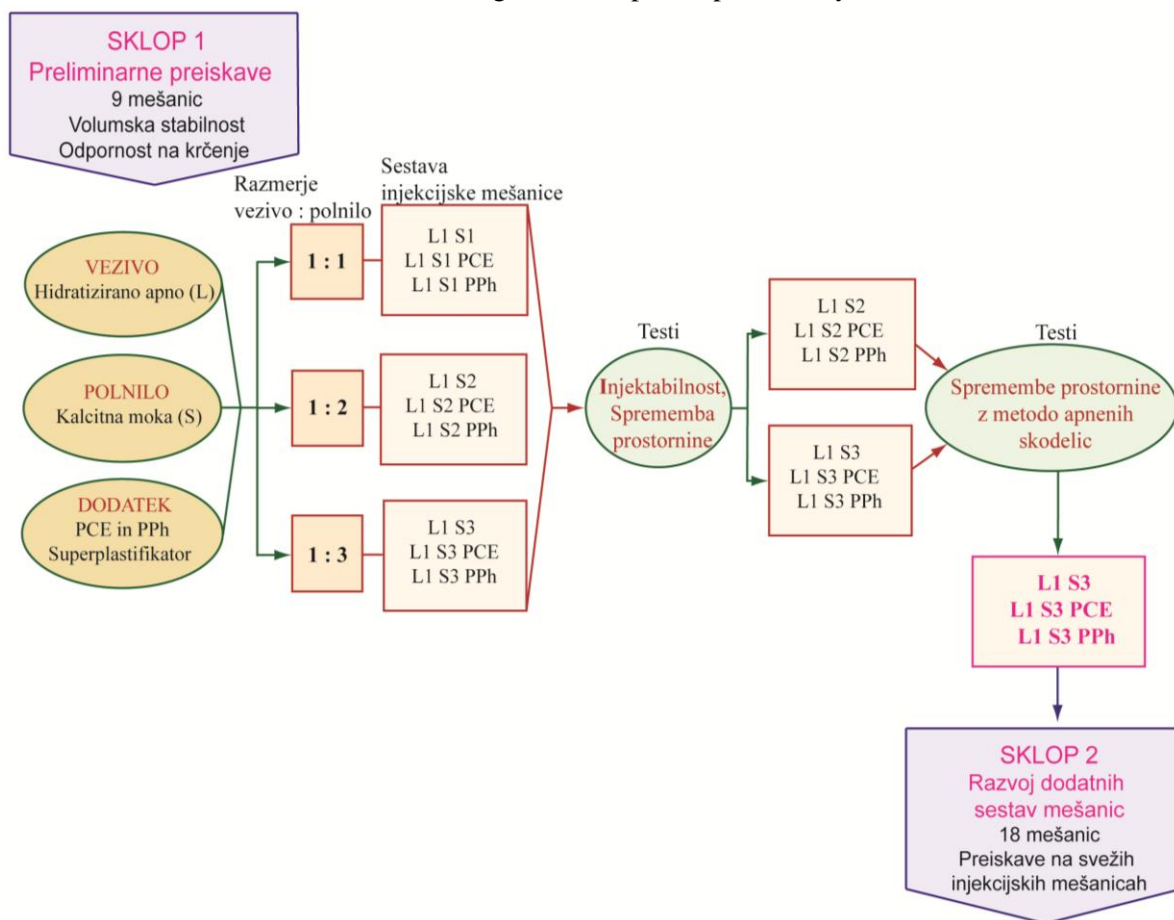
SKLOP 1
Preliminarne preiskave
9 mešanic
Volumska stabilnost
Odpornost na krčenje

Razmerje vezivo : polnilo

Sestava injekcijske mešanice

VEZIVO
Hidratizirano apno (L)

POLNILO
Kalcitna moka (S)

DODATEK
PCE in PPh
Superplastifikator

1 : 1

1 : 2

1 : 3

L1 S1
L1 S1 PCE
L1 S1 PPh

L1 S2
L1 S2 PCE
L1 S2 PPh

L1 S3
L1 S3 PCE
L1 S3 PPh

Testi

Injektabilnost, Sprememba prostornine

L1 S2
L1 S2 PCE
L1 S2 PPh

L1 S3
L1 S3 PCE
L1 S3 PPh

Testi

Spremembe prostornine z metodo apnenih skodelic

L1 S3
L1 S3 PCE
L1 S3 PPh

SKLOP 2
Razvoj dodatnih sestav mešanic
18 mešanic
Preiskave na svežih injekcijskih mešanicah